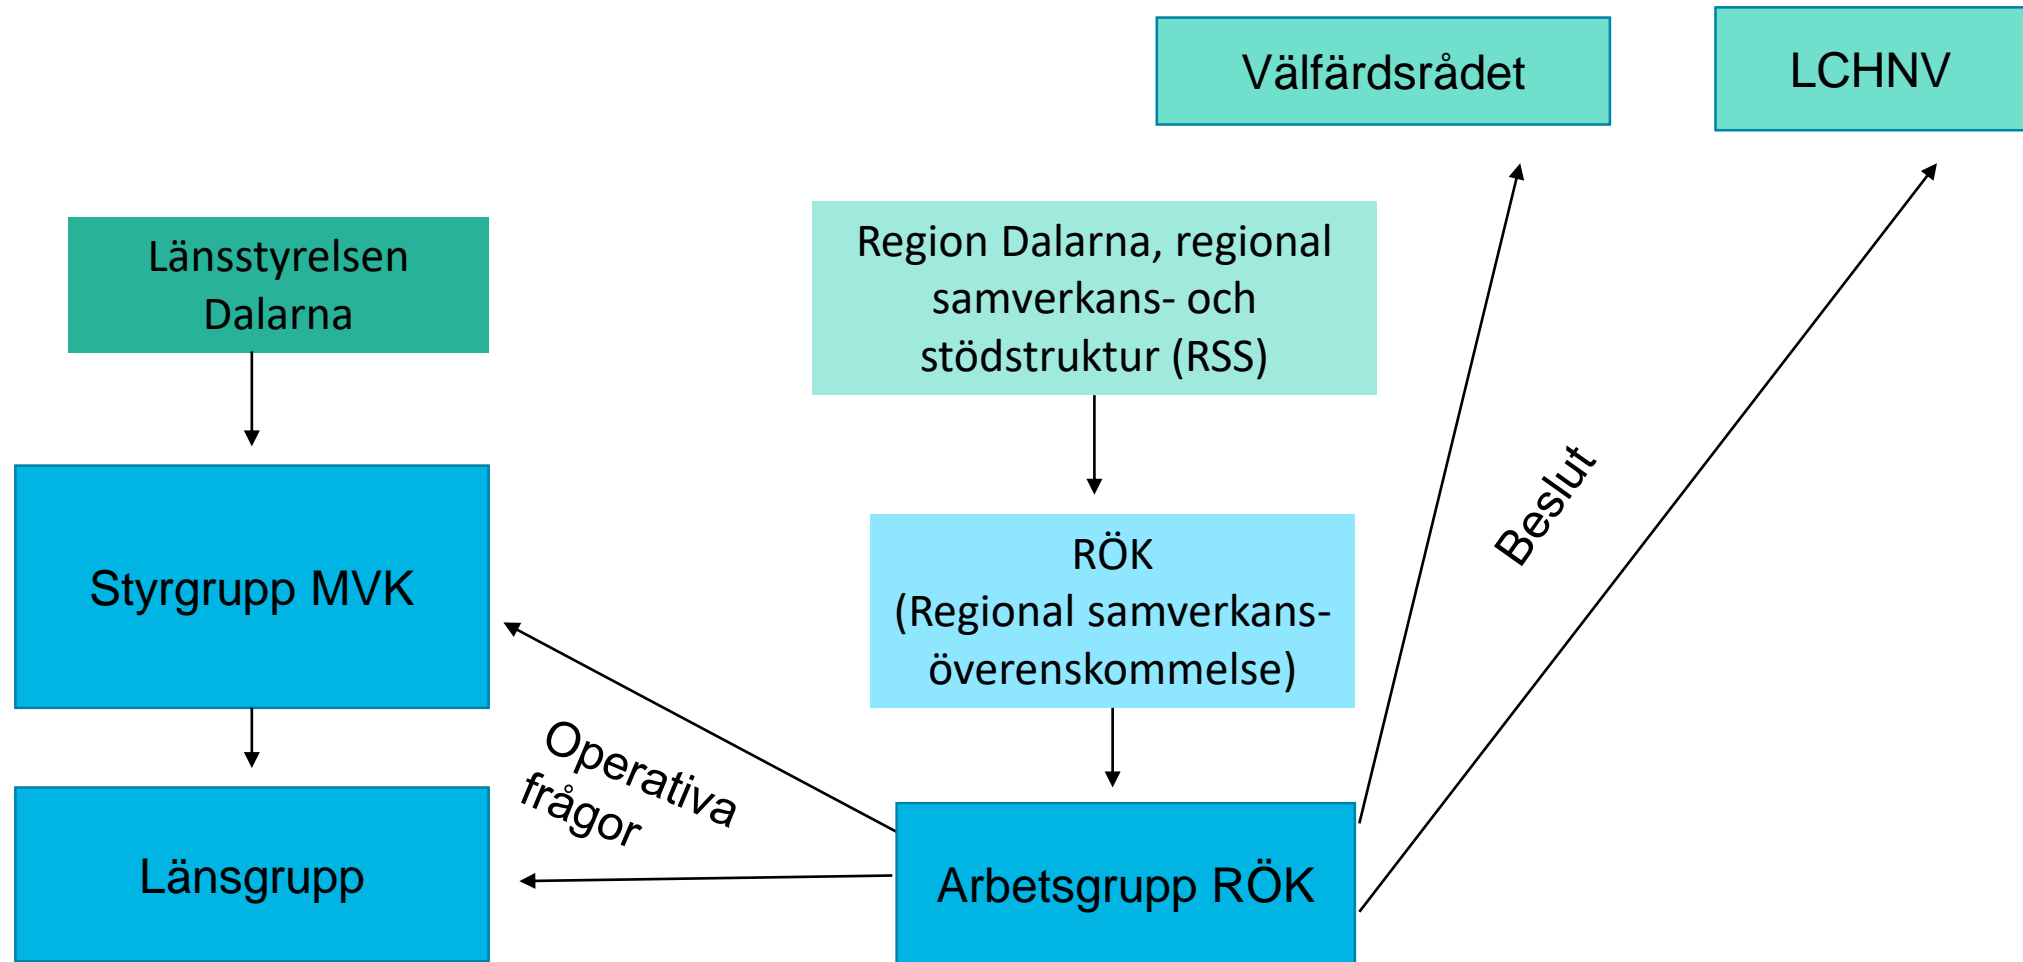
Välfärdsrådet

LCHNV

Länsstyrelsen Dalarna

Region Dalarna, regional samverkans- och stödstruktur (RSS)

Styrgrupp MVK

RÖK
(Regional samverkans-överenskommelse)

Beslut

Operativa frågor

Länsgrupp

Arbetsgrupp RÖK